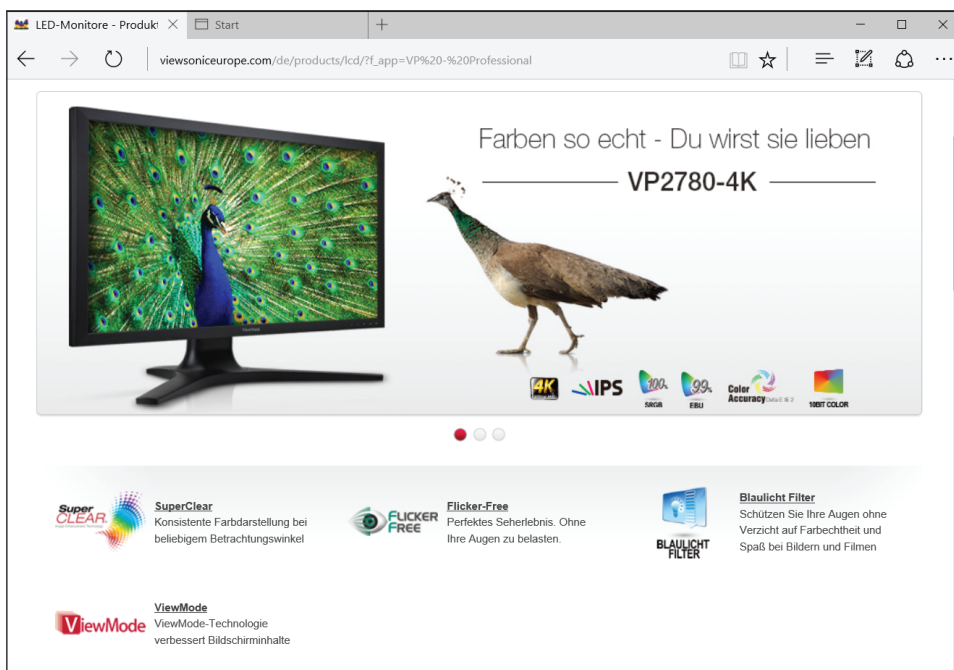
LED-Monitore - Produkt × Start +

viewsoniceurope.com/de/products/lcd/?f_app=VP%20-%20Professional

Farben so echt - Du wirst sie lieben

VP2780-4K

4K IPS 100% SRGB 99% EBU Color Accuracy 10BIT COLOR

SuperClear
SuperClear
Konsistente Farbdarstellung bei beliebigem Betrachtungswinkel

FLICKER FREE
Flicker-Free
Perfektes Seherlebnis. Ohne Ihre Augen zu belasten.

BLAULICHT FILTER
Blaulicht Filter
Schützen Sie Ihre Augen ohne Verzicht auf Farbechtheit und Spaß bei Bildern und Filmen

ViewMode
ViewMode
ViewMode-Technologie verbessert Bildschirminhalte